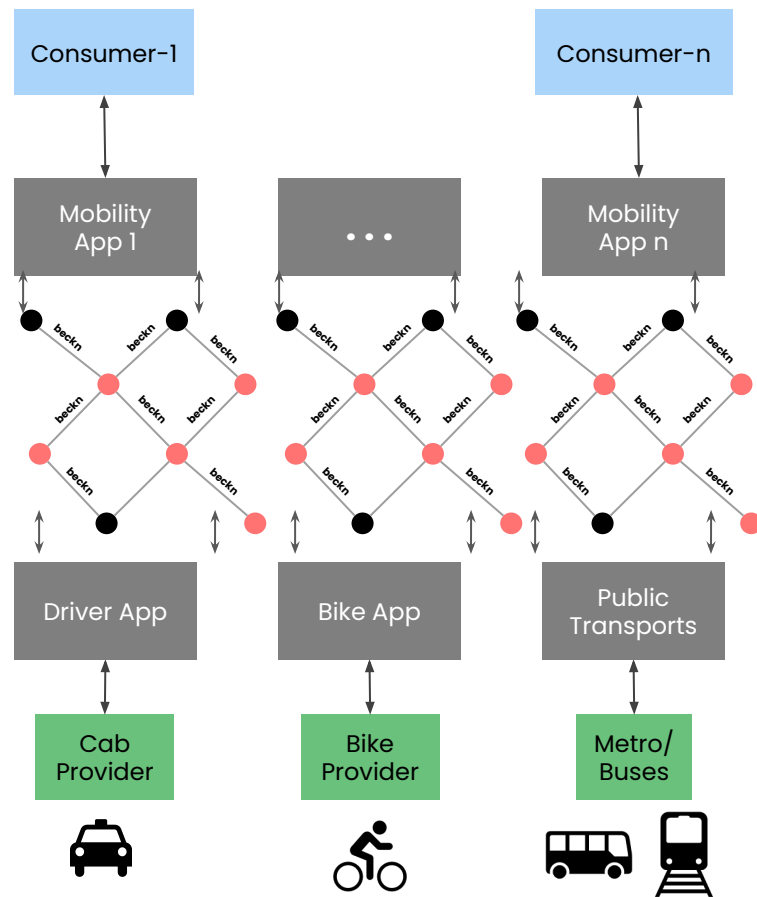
Consumer-1

Consumer-n

Mobility App 1

. . .

Mobility App n

beckn beckn beckn beckn beckn beckn beckn beckn

beckn beckn beckn beckn beckn beckn beckn beckn

beckn beckn beckn beckn beckn beckn beckn beckn

Driver App

Bike App

Public Transports

Cab Provider

Bike Provider

Metro/ Buses